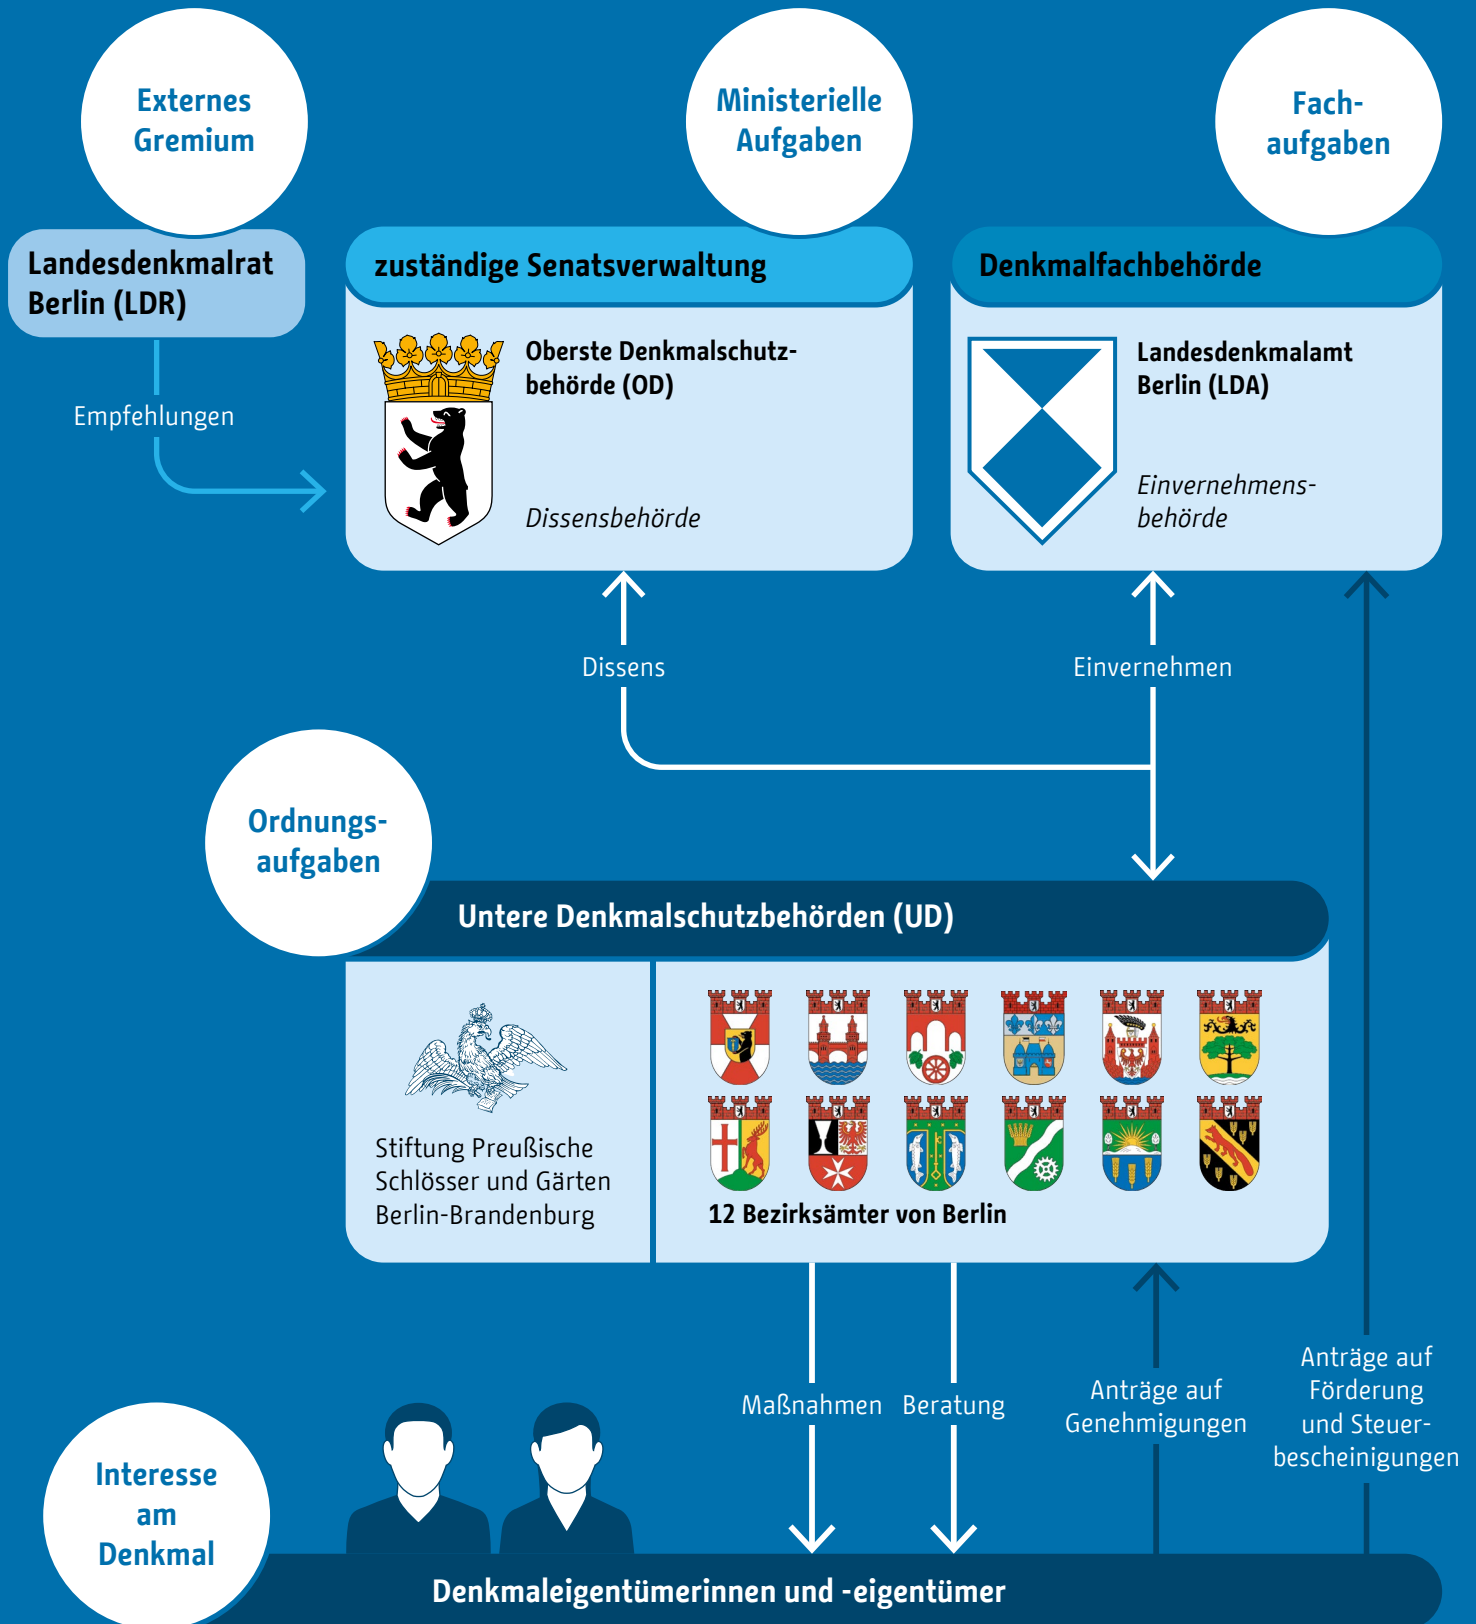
Externes Gremium

Ministerielle Aufgaben

Fachaufgaben

Landesdenkmalrat Berlin (LDR)

Empfehlungen

zuständige Senatsverwaltung

Oberste Denkmalschutzbehörde (OD)

Dissensbehörde

Denkmalfachbehörde

Landesdenkmalamt Berlin (LDA)

Einvernehmensbehörde

Dissens

Einvernehmen

Ordnungsaufgaben

Untere Denkmalschutzbehörden (UD)

Stiftung Preußische Schlösser und Gärten Berlin-Brandenburg

12 Bezirksämter von Berlin

Maßnahmen

Beratung

Anträge auf Genehmigungen

Anträge auf Förderung und Steuerbescheinigungen

Interesse am Denkmal

Denkmaleigentümerinnen und -eigentümer